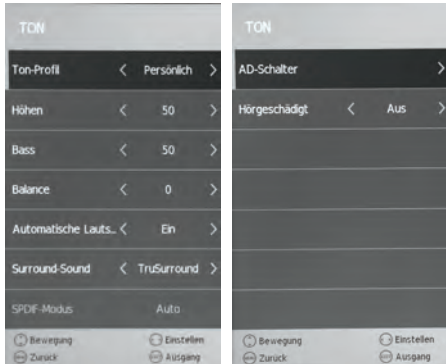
TON

| Ton-Profil | < | Persönlich | > |
|---|---|---|---|
| Höhen | < | 50 | > |
| Bass | < | 50 | > |
| Balance | < | 0 | > |
| Automatische Lauts... | < | Ein | > |
| Surround-Sound | < | TruSurround | > |
| SPDIF-Modus | | Auto | |

Bewegung Einstellen
Zurück Ausgang

TON

| AD-Schalter | | | > |
|---|---|---|---|
| Hörgeschädigt | < | Aus | > |

Bewegung Einstellen
Zurück Ausgang